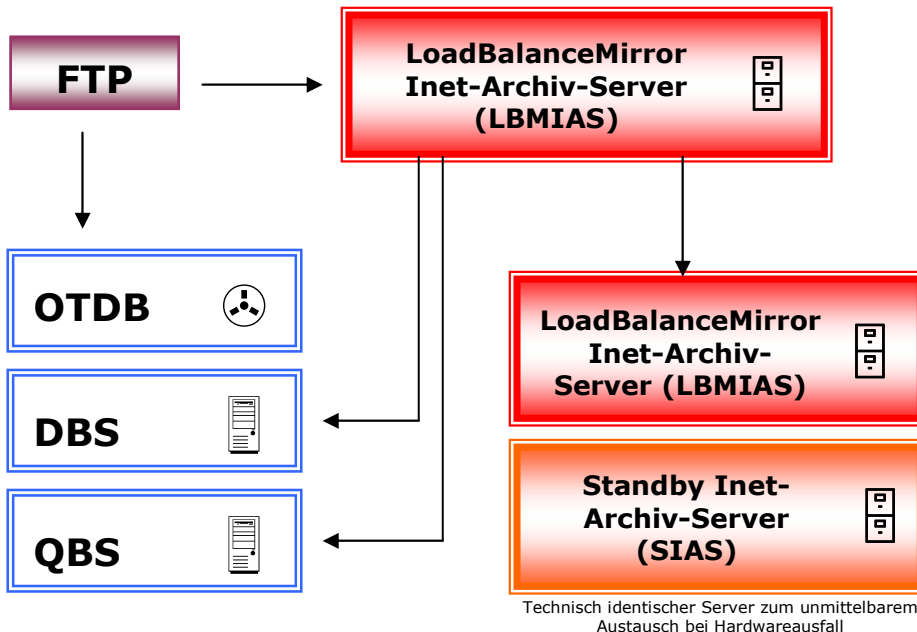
FTP

LoadBalanceMirror Inet-Archiv-Server (LBMIAS)

OTDB

DBS

QBS

LoadBalanceMirror Inet-Archiv-Server (LBMIAS)

Standby Inet-Archiv-Server (SIAS)

Technisch identischer Server zum unmittelbarem Austausch bei Hardwareausfall